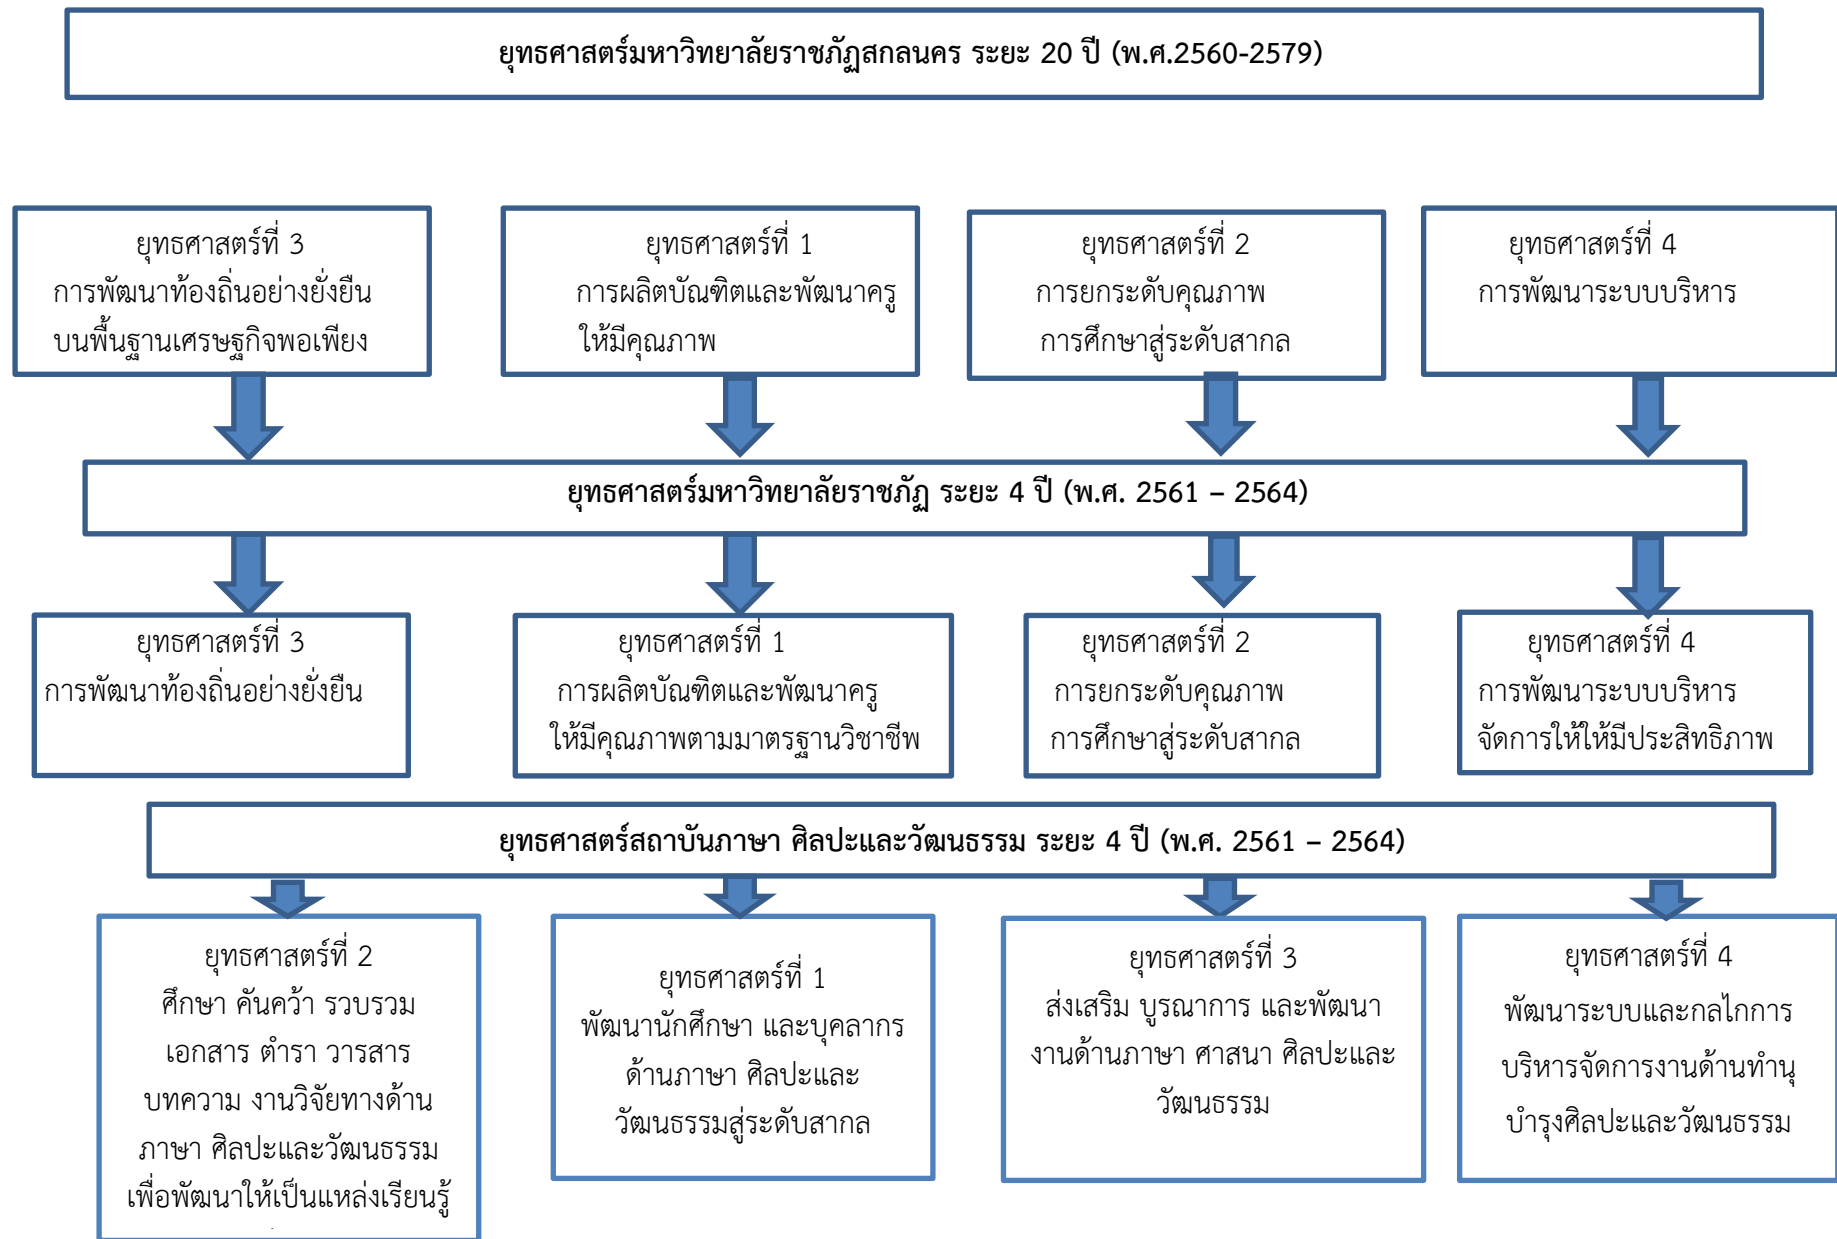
ยุทธศาสตร์มหาวิทยาลัยราชภัฏสกลนคร ระยะ 20 ปี (พ.ศ.2560-2579)

ยุทธศาสตร์ที่ 3
การพัฒนาท้องถิ่นอย่างยั่งยืน
บนพื้นฐานเศรษฐกิจพอเพียง

ยุทธศาสตร์ที่ 1
การผลิตบัณฑิตและพัฒนาครู
ให้มีคุณภาพ

ยุทธศาสตร์ที่ 2
การยกระดับคุณภาพ
การศึกษาสู่ระดับสากล

ยุทธศาสตร์ที่ 4
การพัฒนาระบบบริหาร

ยุทธศาสตร์มหาวิทยาลัยราชภัฏ ระยะ 4 ปี (พ.ศ. 2561 – 2564)

ยุทธศาสตร์ที่ 3
การพัฒนาท้องถิ่นอย่างยั่งยืน

ยุทธศาสตร์ที่ 1
การผลิตบัณฑิตและพัฒนาครู
ให้มีคุณภาพตามมาตรฐานวิชาชีพ

ยุทธศาสตร์ที่ 2
การยกระดับคุณภาพ
การศึกษาสู่ระดับสากล

ยุทธศาสตร์ที่ 4
การพัฒนาระบบบริหาร
จัดการให้ให้มีประสิทธิภาพ

ยุทธศาสตร์สถาบันภาษา ศิลปะและวัฒนธรรม ระยะ 4 ปี (พ.ศ. 2561 – 2564)

ยุทธศาสตร์ที่ 2
ศึกษา ค้นคว้า รวบรวม
เอกสาร ตำรา วารสาร
บทความ งานวิจัยทางด้าน
ภาษา ศิลปะและวัฒนธรรม
เพื่อพัฒนาให้เป็นแหล่งเรียนรู้

ยุทธศาสตร์ที่ 1
พัฒนานักศึกษา และบุคลากร
ด้านภาษา ศิลปะและ
วัฒนธรรมสู่ระดับสากล

ยุทธศาสตร์ที่ 3
ส่งเสริม บูรณาการ และพัฒนา
งานด้านภาษา ศาสนา ศิลปะและ
วัฒนธรรม

ยุทธศาสตร์ที่ 4
พัฒนาระบบและกลไกการ
บริหารจัดการงานด้านทำนุ
บำรุงศิลปะและวัฒนธรรม